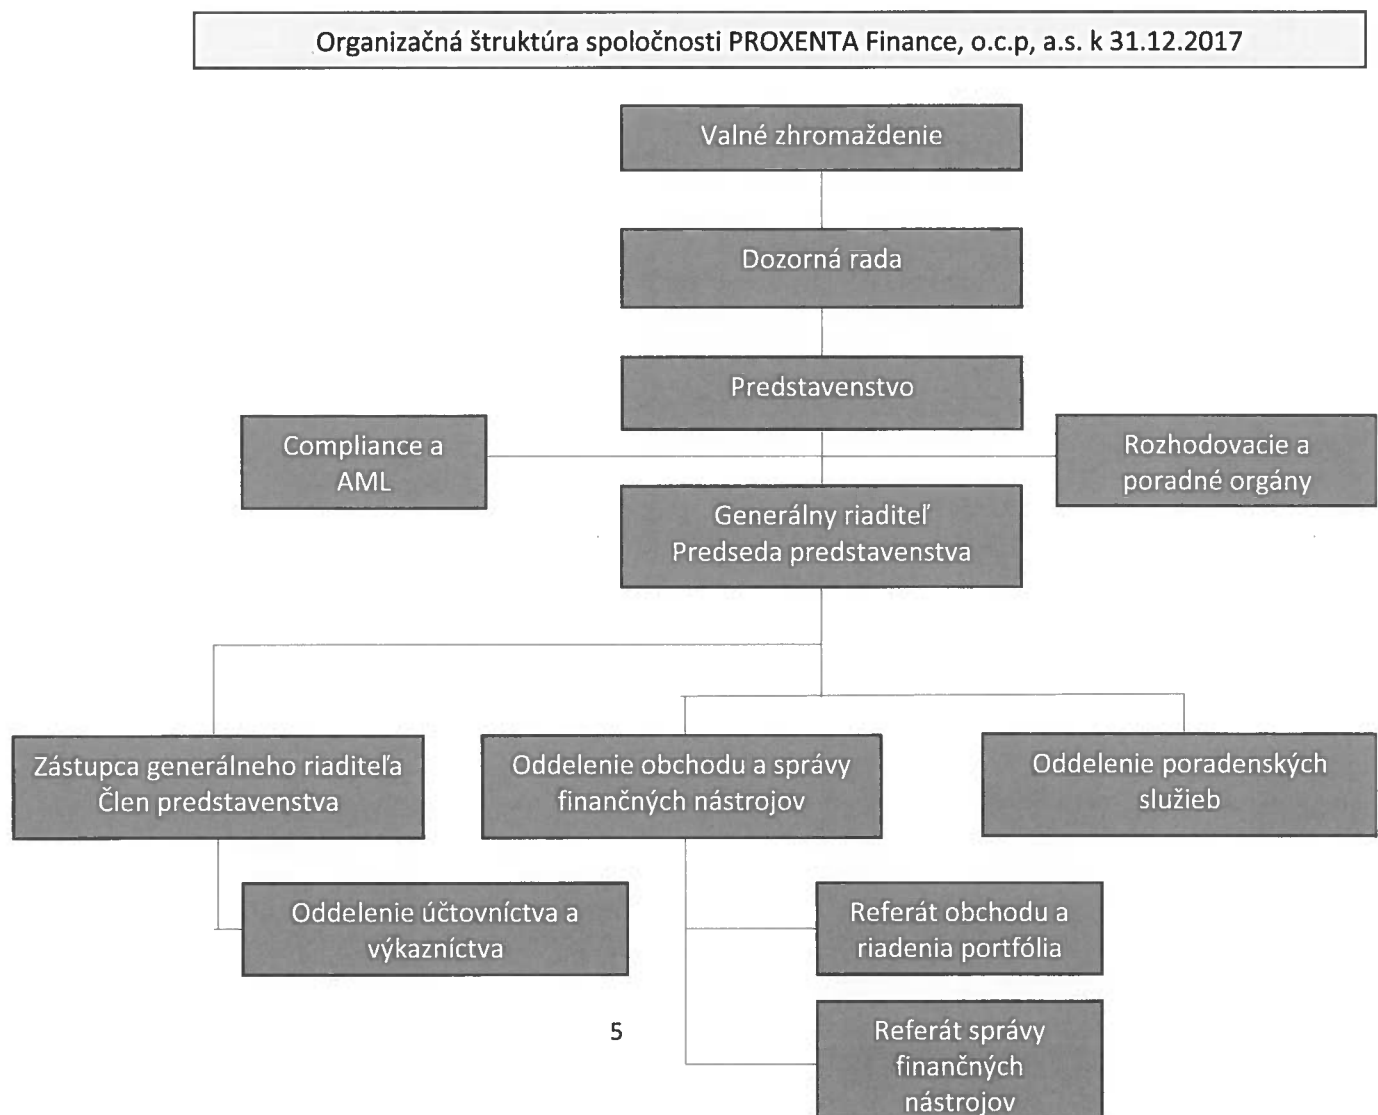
Organizačná štruktúra spoločnosti PROXENTA Finance, o.c.p, a.s. k 31.12.2017

Valné zhromaždenie

Dozorná rada

Predstavenstvo

Compliance a AML

Rozhodovacie a poradné orgány

Generálny riaditeľ
Predseda predstavenstva

Zástupca generálneho riaditeľa
Člen predstavenstva

Oddelenie obchodu a správy finančných nástrojov

Oddelenie poradenských služieb

Oddelenie účtovníctva a výkazníctva

Referát obchodu a riadenia portfólia

5

Referát správy finančných nástrojov